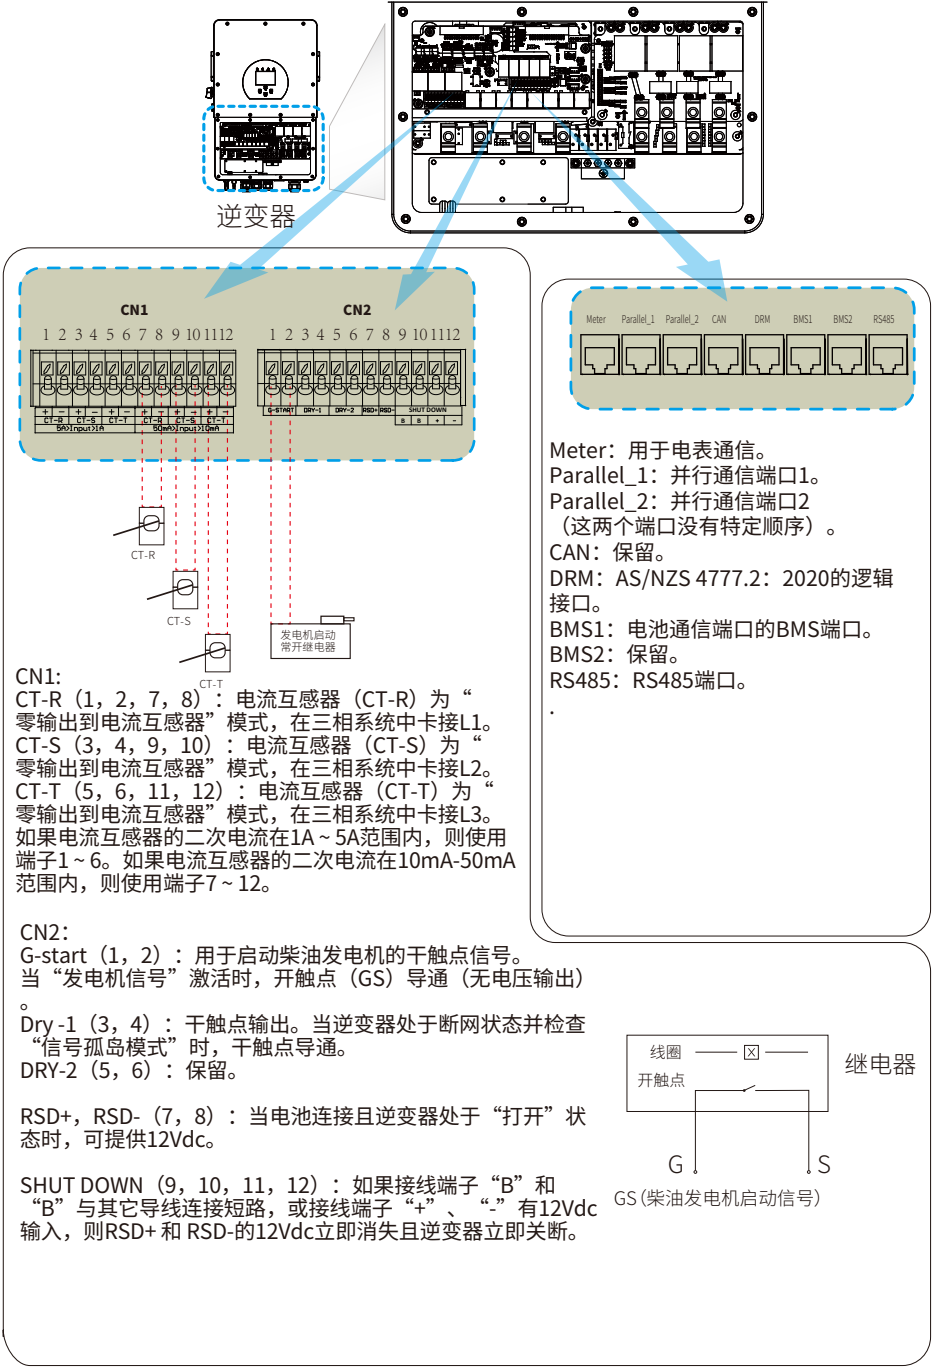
逆变器

CN1
1 2 3 4 5 6 7 8 9 10 11 12
+ - + - + - + - + - + -
CT-R CT-S CT-T CT-R CT-S CT-T
5A≥Input≥1A 50mA≥Input≥10mA

CN2
1 2 3 4 5 6 7 8 9 10 11 12
G-START DRY-1 DRY-2 RSD+ RSD- SHUT DOWN
B B + -

CT-R
CT-S
CT-T
发电机启动常开继电器

Meter Parallel_1 Parallel_2 CAN DRM BMS1 BMS2 RS485

Meter：用于电表通信。
Parallel_1：并行通信端口1。
Parallel_2：并行通信端口2（这两个端口没有特定顺序）。
CAN：保留。
DRM：AS/NZS 4777.2：2020的逻辑接口。
BMS1：电池通信端口的BMS端口。
BMS2：保留。
RS485：RS485端口。
.

CN1:
CT-R（1，2，7，8）：电流互感器（CT-R）为“零输出到电流互感器”模式，在三相系统中卡接L1。
CT-S（3，4，9，10）：电流互感器（CT-S）为“零输出到电流互感器”模式，在三相系统中卡接L2。
CT-T（5，6，11，12）：电流互感器（CT-T）为“零输出到电流互感器”模式，在三相系统中卡接L3。
如果电流互感器的二次电流在1A～5A范围内，则使用端子1～6。如果电流互感器的二次电流在10mA-50mA范围内，则使用端子7～12。

CN2:
G-start（1，2）：用于启动柴油发电机的干触点信号。当“发电机信号”激活时，开触点（GS）导通（无电压输出）。
Dry -1（3，4）：干触点输出。当逆变器处于断网状态并检查“信号孤岛模式”时，干触点导通。
DRY-2（5，6）：保留。

RSD+，RSD-（7，8）：当电池连接且逆变器处于“打开”状态时，可提供12Vdc。

SHUT DOWN（9，10，11，12）：如果接线端子“B”和“B”与其它导线连接短路，或接线端子“+”、“-”有12Vdc输入，则RSD+ 和 RSD-的12Vdc立即消失且逆变器立即关断。

线圈
开触点
继电器
G
S
GS（柴油发电机启动信号）